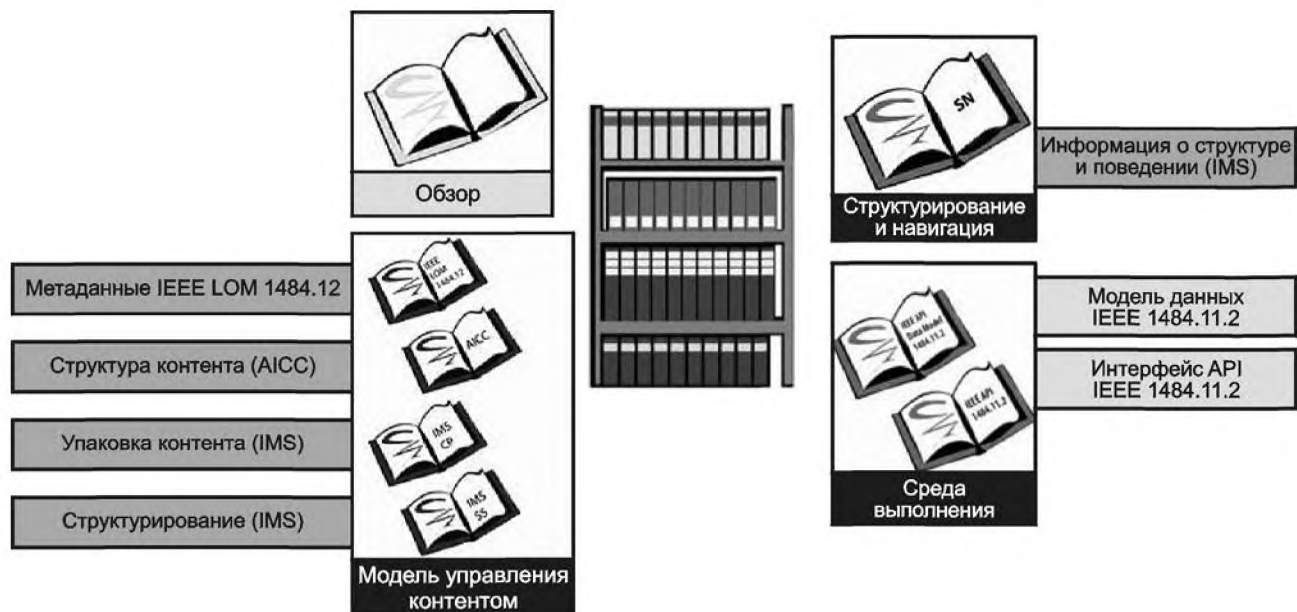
Обзор

Метаданные IEEE LOM 1484.12

Структура контента (AICC)

Упаковка контента (IMS)

Структурирование (IMS)

IEEE LOM 1484.12

AICC

IMS CP

IMS SS

Модель управления контентом

SN

Структурирование и навигация

Информация о структуре и поведении (IMS)

IEEE API Data Model 1484.11.2

IEEE API 1484.11.2

Модель данных IEEE 1484.11.2

Интерфейс API IEEE 1484.11.2

Среда выполнения